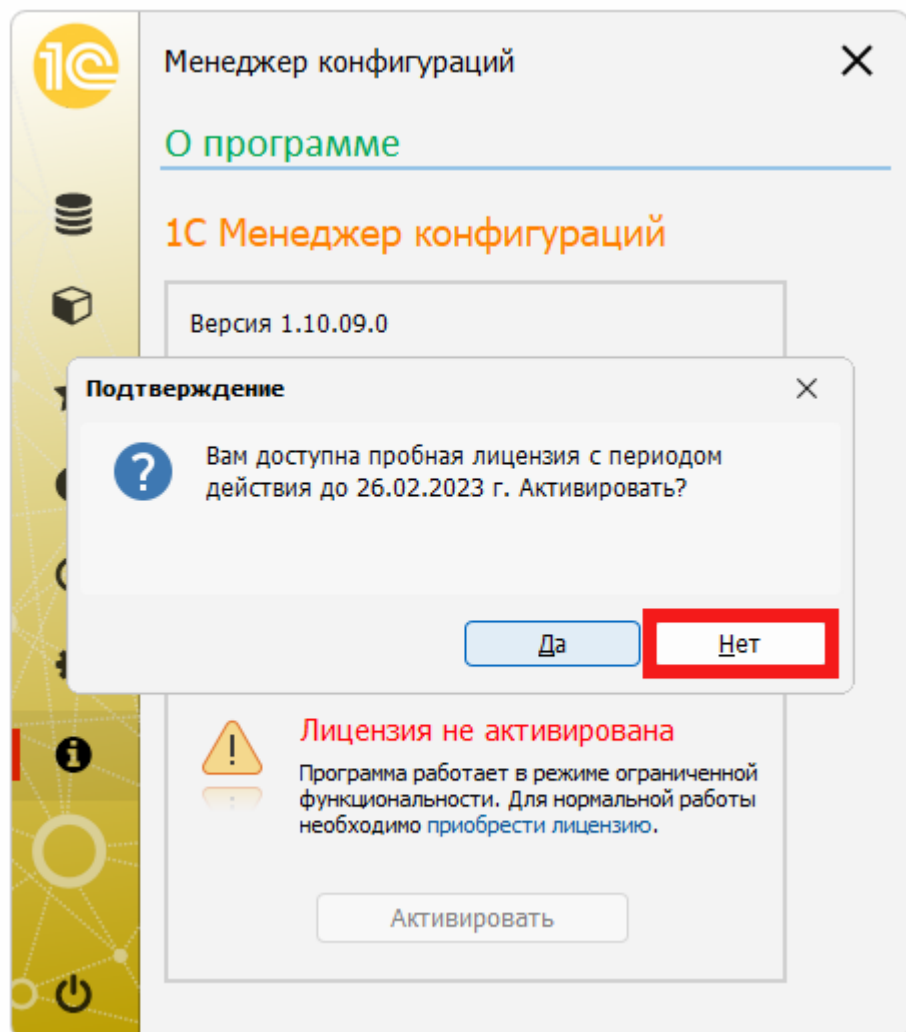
Менеджер конфигураций

О программе

1С Менеджер конфигураций

Версия 1.10.09.0

Подтверждение

Вам доступна пробная лицензия с периодом действия до 26.02.2023 г. Активировать?

Да

Нет

Лицензия не активирована

Программа работает в режиме ограниченной функциональности. Для нормальной работы необходимо приобрести лицензию.

Активировать